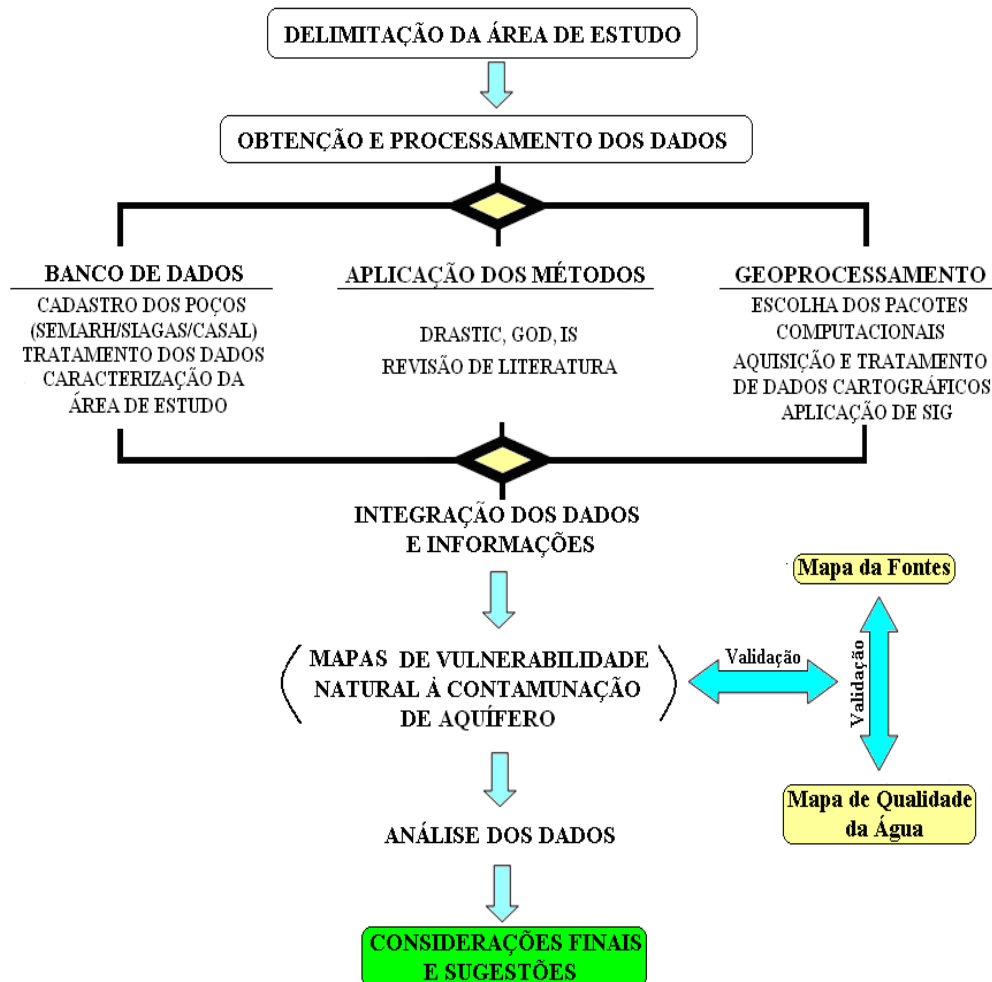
DELIMITAÇÃO DA ÁREA DE ESTUDO

OBTENÇÃO E PROCESSAMENTO DOS DADOS

BANCO DE DADOS
CADASTRO DOS POÇOS (SEMARH/SIAGAS/CASAL)
TRATAMENTO DOS DADOS
CARACTERIZAÇÃO DA ÁREA DE ESTUDO

APLICAÇÃO DOS MÉTODOS
DRASTIC, GOD, IS
REVISÃO DE LITERATURA

GEOPROCESSAMENTO
ESCOLHA DOS PACOTES COMPUTACIONAIS
AQUISIÇÃO E TRATAMENTO DE DADOS CARTOGRÁFICOS
APLICAÇÃO DE SIG

INTEGRAÇÃO DOS DADOS E INFORMAÇÕES

Mapa da Fontes

MAPAS DE VULNERABILIDADE NATURAL À CONTAMUNAÇÃO DE AQUÍFERO

Validação

Validação

Mapa de Qualidade da Água

ANÁLISE DOS DADOS

CONSIDERAÇÕES FINAIS E SUGESTÕES